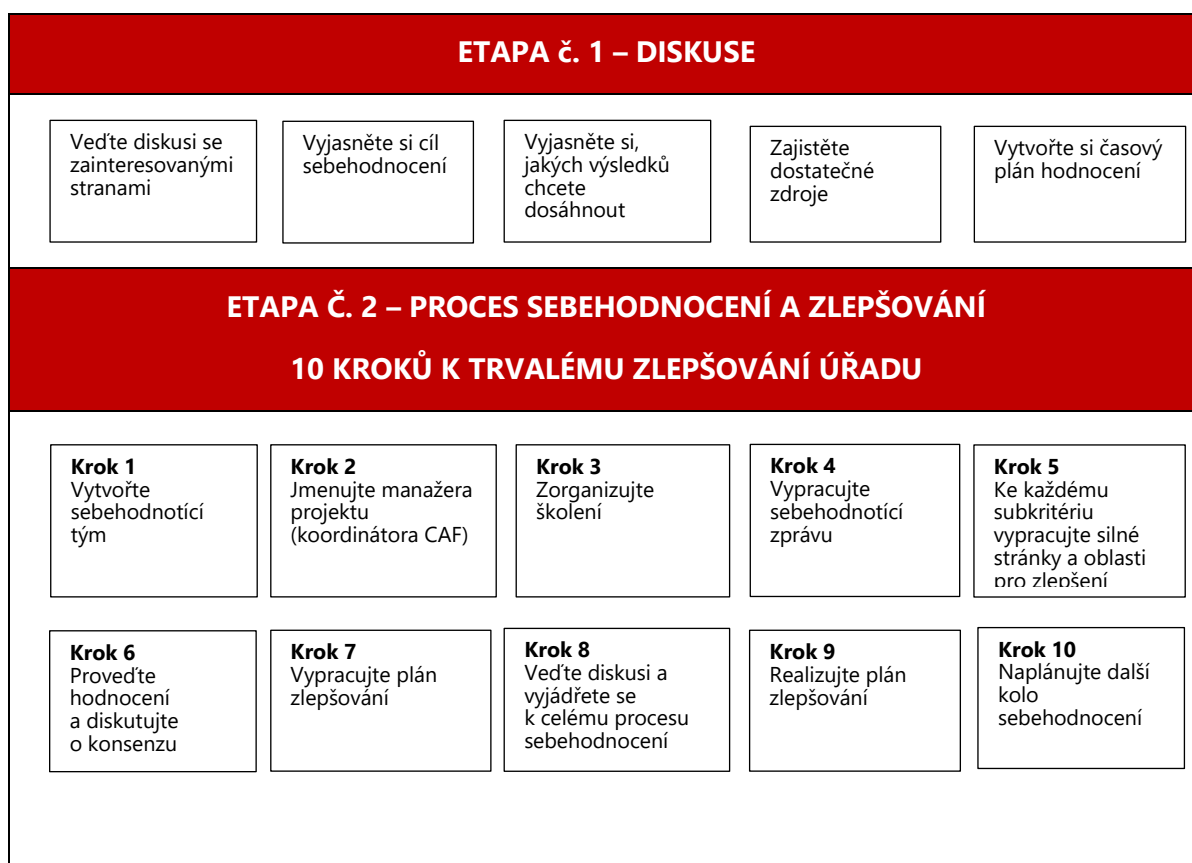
ETAPA č. 1 – DISKUSE

Veďte diskusi se zainteresovanými stranami

Vyjasněte si cíl sebehodnocení

Vyjasněte si, jakých výsledků chcete dosáhnout

Zajistěte dostatečné zdroje

Vytvořte si časový plán hodnocení

ETAPA Č. 2 – PROCES SEBEHODNOCENÍ A ZLEPŠOVÁNÍ

10 KROKŮ K TRVALÉMU ZLEPŠOVÁNÍ ÚŘADU

Krok 1
Vytvořte sebehodnotící tým

Krok 2
Jmenujte manažera projektu (koordinátora CAF)

Krok 3
Zorganizujte školení

Krok 4
Vypracujte sebehodnotící zprávu

Krok 5
Ke každému subkritériu vypracujte silné stránky a oblasti pro zlepšení

Krok 6
Proveďte hodnocení a diskutujte o konsenzu

Krok 7
Vypracujte plán zlepšování

Krok 8
Veďte diskusi a vyjádřete se k celému procesu sebehodnocení

Krok 9
Realizujte plán zlepšování

Krok 10
Naplánujte další kolo sebehodnocení